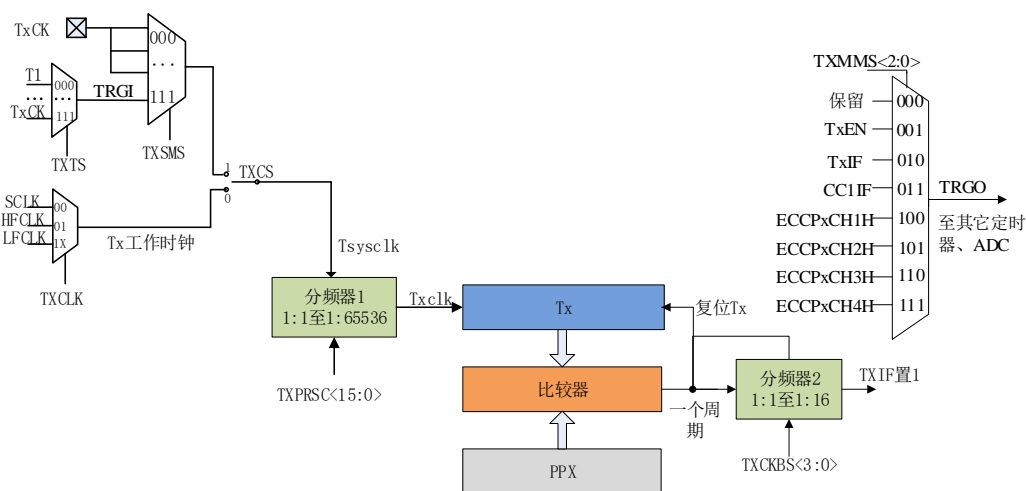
TxCK
000
...
111
T1
000
...
TxCK
111
TRGI
TXTS
TXSMS
1
TXCS
0
SCLK
00
HFCLK
01
LFCLK
1X
Tx工作时钟
TXCLK
Tsysclk
分频器1
1:1至1:65536
Txclk
Tx
复位Tx
TXPRSC<15:0>
比较器
一个周期
分频器2
1:1至1:16
TXIF置1
TXCKBS<3:0>
PPX
TXMMS<2:0>
保留
000
TxEN
001
TxIF
010
CC1IF
011
TRGO
ECCPxCH1H
100
至其它定时器、ADC
ECCPxCH2H
101
ECCPxCH3H
110
ECCPxCH4H
111